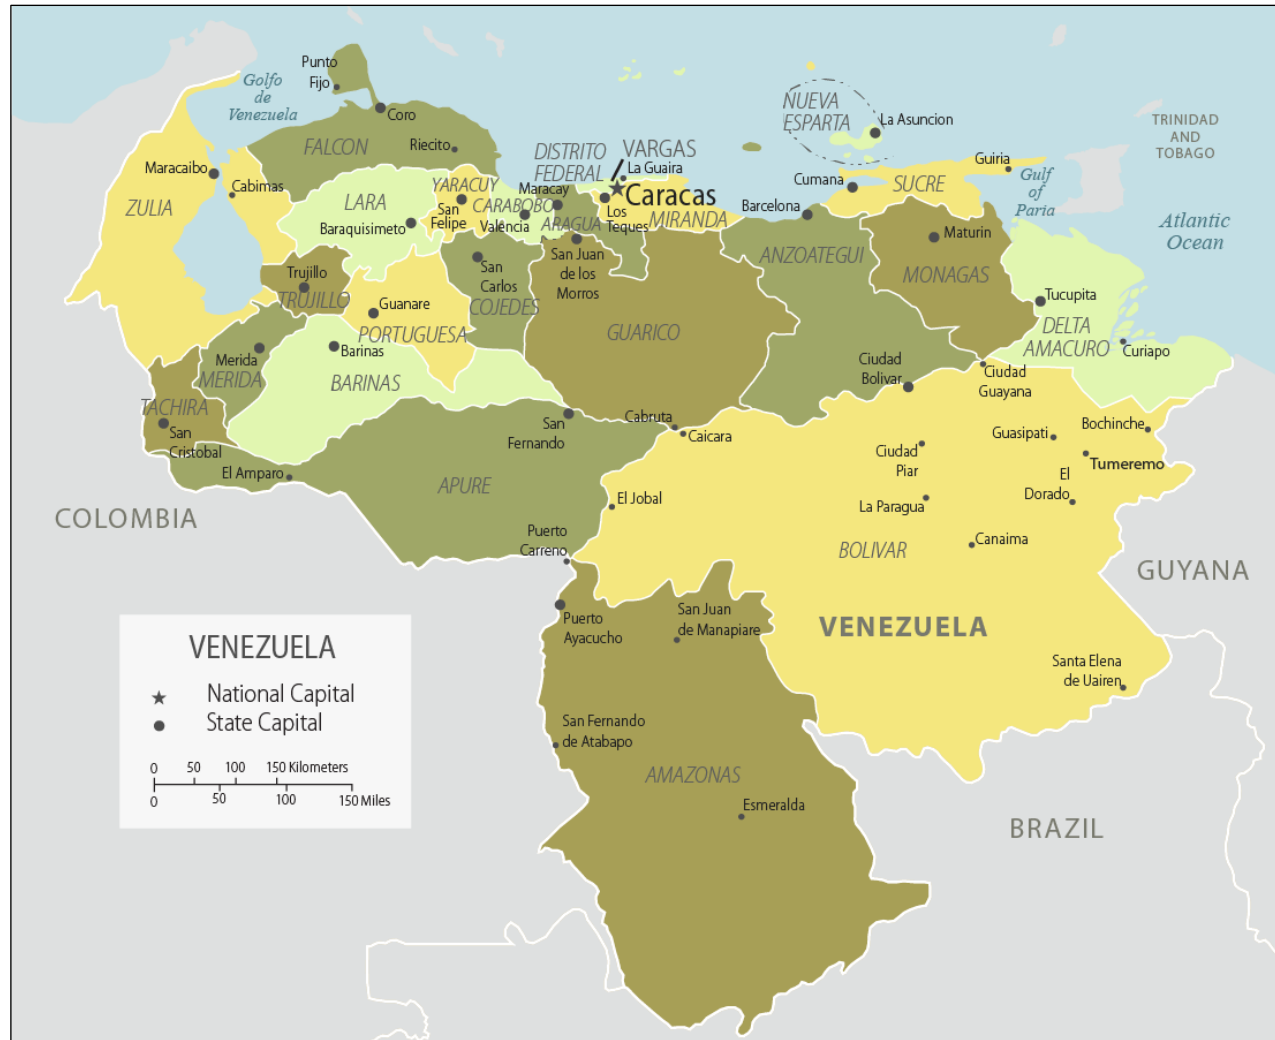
Punto Fijo

Golfo de Venezuela

Coro

FALCON

Riecito

DISTRITO FEDERAL

VARGAS

La Guaira

NUEVA ESPARTA

La Asuncion

TRINIDAD AND TOBAGO

Guiria

Gulf of Paria

Maracaibo

Cabimas

ZULIA

LARA

Baraquisimeto

YARACUY

San Felipe

Maracay

CARABOBO

Valencia

ARAGUA

Caracas

Los Teques

MIRANDA

Cumana

SUCRE

Barcelona

Maturin

Atlantic Ocean

Trujillo

TRUJILLO

Guanare

PORTUGUESA

San Carlos

COJEDES

San Juan de los Morros

GUARICO

ANZOATEGUI

MONAGAS

Tucupita

DELTA AMACURO

Curiapo

Merida

MERIDA

Barinas

BARINAS

TACHIRA

San Cristobal

El Amparo

San Fernando

APURE

Cabruta

Caicara

Ciudad Bolivar

Ciudad Guayana

Bochinche

Guasipati

Tumeremo

Ciudad Piar

El Dorado

La Paragua

El Jobal

COLOMBIA

Puerto Carreno

BOLIVAR

Canaima

GUYANA

Puerto Ayacucho

San Juan de Manapiare

VENEZUELA

Santa Elena de Uairen

VENEZUELA

National Capital

State Capital

0 50 100 150 Kilometers

0 50 100 150 Miles

San Fernando de Atabapo

AMAZONAS

Esmeralda

BRAZIL